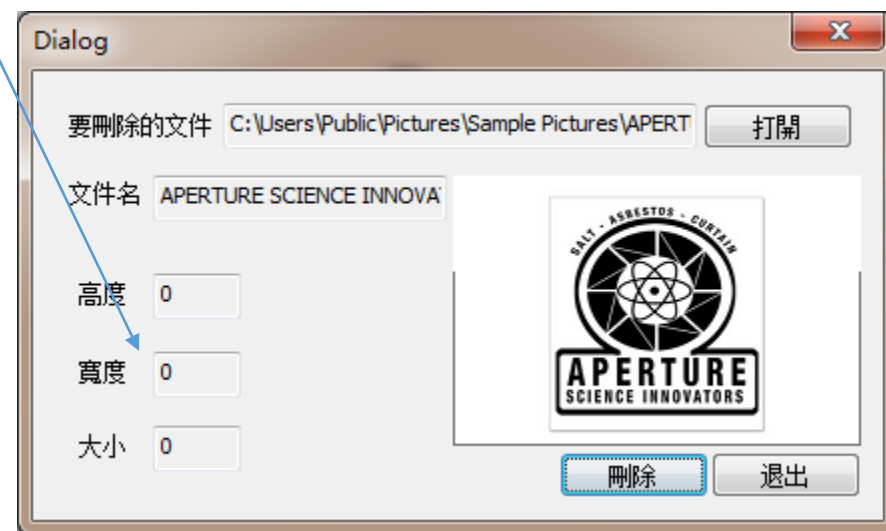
Dialog

X

要刪除的文件 C:\Users\Public\Pictures\Sample Pictures\APERT

打開

文件名 APERTURE SCIENCE INNOVA

SALT · ASBESTOS · CURTAIN

APERTURE

SCIENCE INNOVATORS

高度 0

寬度 0

大小 0

刪除

退出